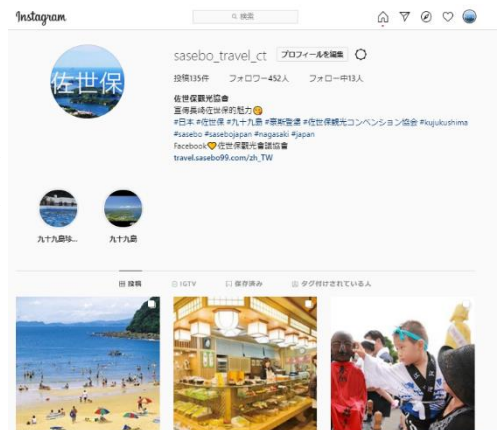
Instagram

検索

佐世保

sasebo_travel_ct プロフィールを編集

投稿135件 フォロワー452人 フォロー中13人

佐世保觀光協會
宣傳長崎佐世保的魅力😊
#日本 #佐世保 #九十九島 #豪斯登堡 #佐世保観光コンベンション協会 #kujukushima #sasebo #sasebojapan #nagasaki #japan
Facebook🧡佐世保觀光會議協會
travel.sasebo99.com/zh_TW

九十九島珍... 九十九島

投稿 IGTV 保存済み タグ付けされている人